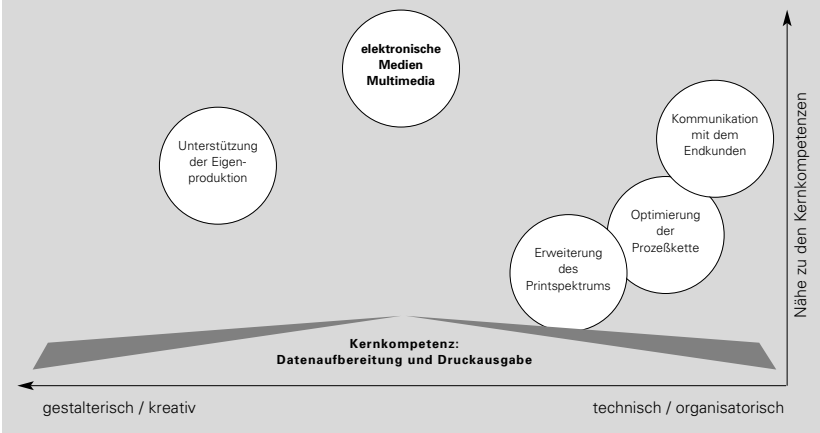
elektronische Medien Multimedia

Unterstützung der Eigenproduktion

Kommunikation mit dem Endkunden

Optimierung der Prozeßkette

Erweiterung des Printspektrums

Nähe zu den Kernkompetenzen

Kernkompetenz: Datenaufbereitung und Druckausgabe

gestalterisch / kreativ

technisch / organisatorisch